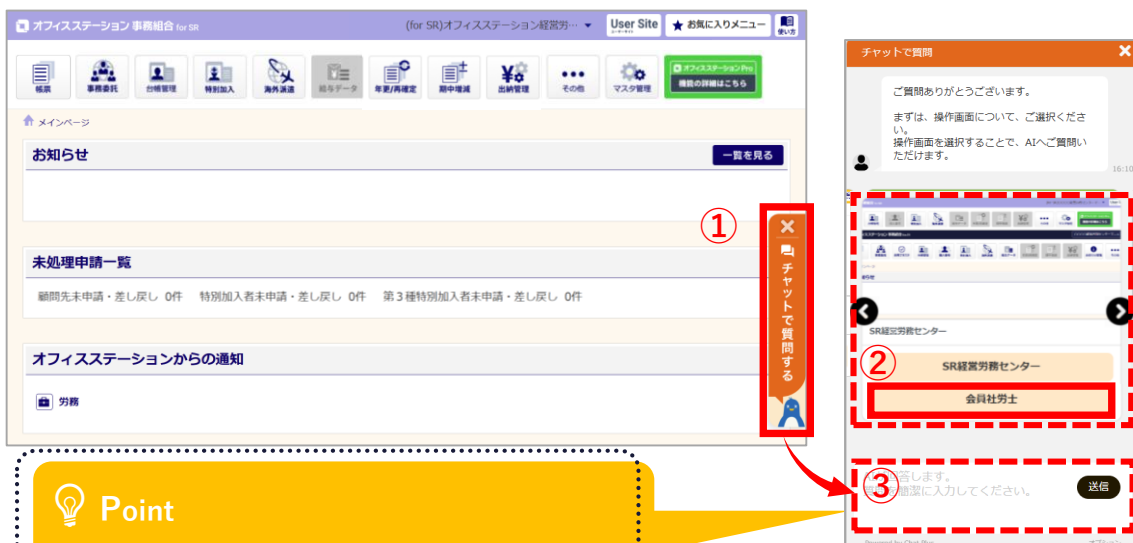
オフィスステーション 事務組合 for SR

(for SR)オフィスステーション経営労… User Site ユーザーサイト ★ お気に入りメニュー 使い方

帳票 事務委託 台帳管理 特別加入 海外派遣 給与データ 年更/再確定 期中増減 出納管理 その他 マスタ管理

オフィスステーション Pro 機能の詳細はこちら

メインページ

お知らせ

一覧を見る

未処理申請一覧

顧問先未申請・差し戻し 0件 特別加入者未申請・差し戻し 0件 第３種特別加入者未申請・差し戻し 0件

オフィスステーションからの通知

労務

①

チャットで質問する

Point

チャットで質問

ご質問ありがとうございます。

まずは、操作画面について、ご選択ください。
操作画面を選択することで、AIへご質問いただけます。

16:10

SR経営労務センター

②

SR経営労務センター

会員社労士

③

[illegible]答します。
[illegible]簡潔に入力してください。

送信

Powered by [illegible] オプション